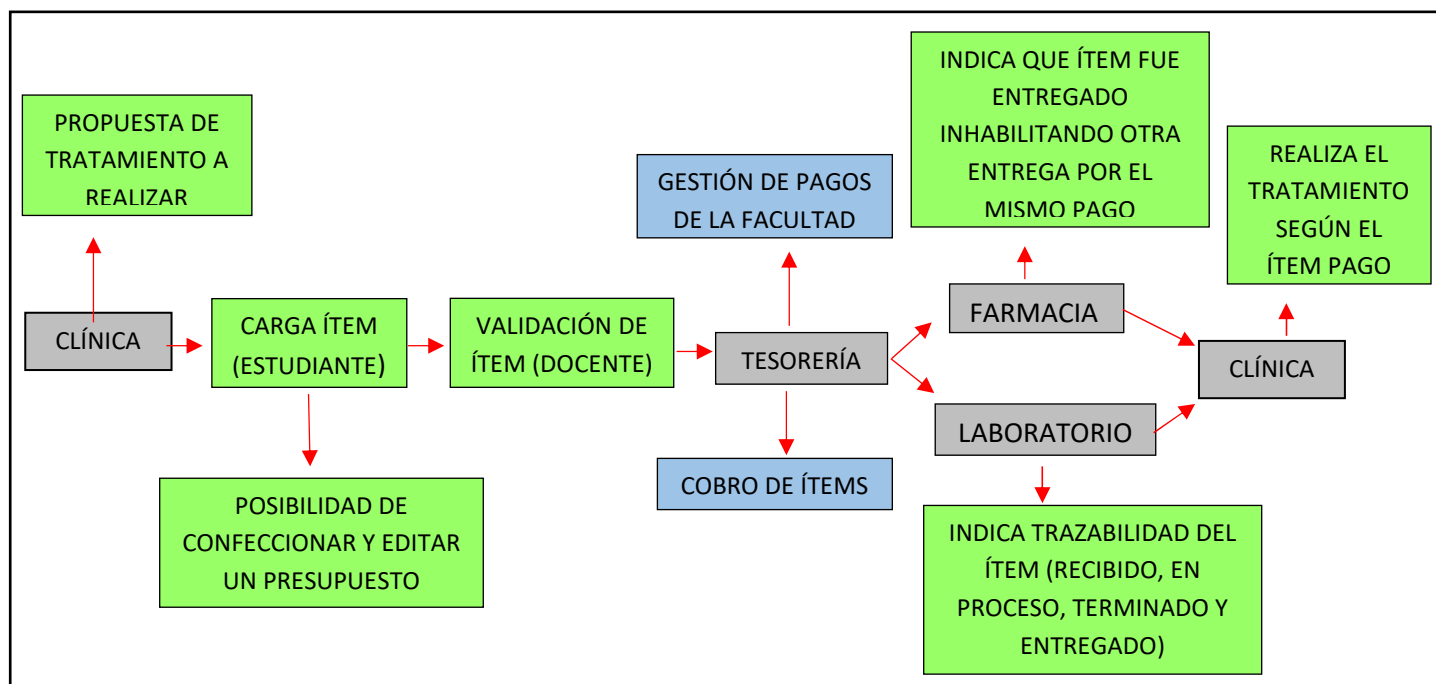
PROPUESTA DE TRATAMIENTO A REALIZAR

CLÍNICA

CARGA ÍTEM (ESTUDIANTE)

POSIBILIDAD DE CONFECCIONAR Y EDITAR UN PRESUPUESTO

VALIDACIÓN DE ÍTEM (DOCENTE)

GESTIÓN DE PAGOS DE LA FACULTAD

TESORERÍA

COBRO DE ÍTEMS

INDICA QUE ÍTEM FUE ENTREGADO INHABILITANDO OTRA ENTREGA POR EL MISMO PAGO

FARMACIA

LABORATORIO

INDICA TRAZABILIDAD DEL ÍTEM (RECIBIDO, EN PROCESO, TERMINADO Y ENTREGADO)

REALIZA EL TRATAMIENTO SEGÚN EL ÍTEM PAGO

CLÍNICA